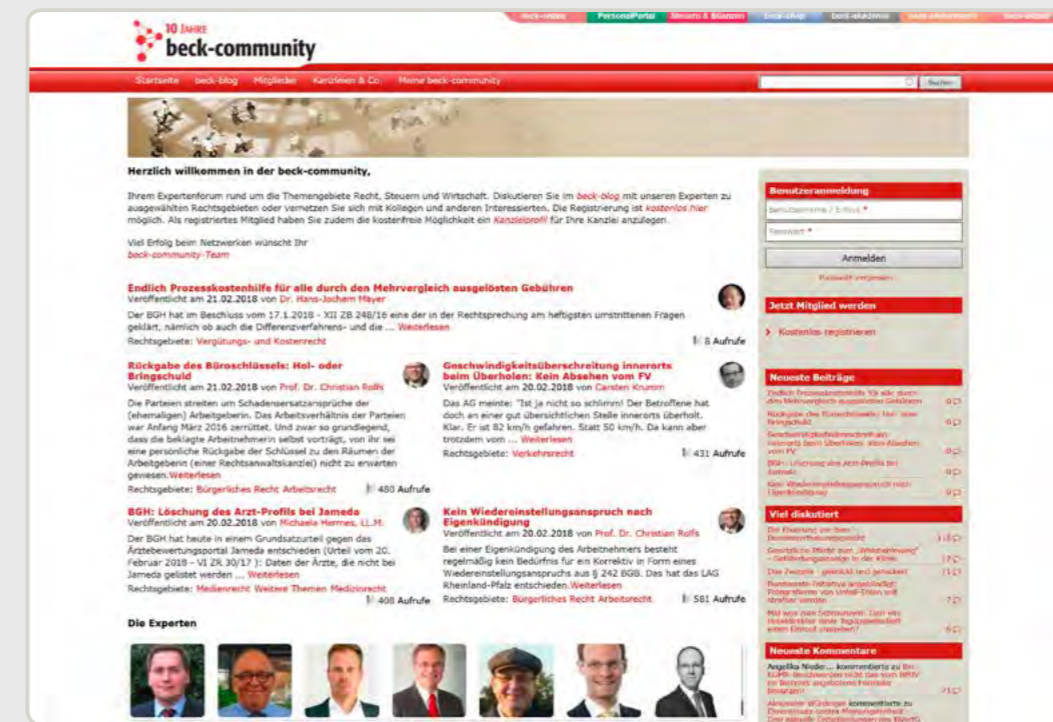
10 JAHRE
beck-community

beck-online | PersonalPortal | Steuern & Bilanzen | beck-shop | beck-akademie | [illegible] | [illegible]

Startseite | beck-blog | Mitglieder | Kanzleien & Co. | Meine beck-community

Suchen

Herzlich willkommen in der beck-community,

Ihrem Expertenforum rund um die Themengebiete Recht, Steuern und Wirtschaft. Diskutieren Sie im beck-blog mit unseren Experten zu ausgewählten Rechtsgebieten oder vernetzen Sie sich mit Kollegen und anderen Interessierten. Die Registrierung ist kostenlos hier möglich. Als registriertes Mitglied haben Sie zudem die kostenfreie Möglichkeit ein Kanzleiprofil für Ihre Kanzlei anzulegen.

Viel Erfolg beim Netzwerken wünscht Ihr
beck-community-Team

Endlich Prozesskostenhilfe für alle durch den Mehrvergleich ausgelösten Gebühren
Veröffentlicht am 21.02.2018 von Dr. Hans-Jochem Mayer
Der BGH hat im Beschluss vom 17.1.2018 - XII ZB 248/16 eine der in der Rechtsprechung am heftigsten umstrittenen Fragen geklärt, nämlich ob auch die Differenzverfahrens- und die ... Weiterlesen
Rechtsgebiete: Vergütungs- und Kostenrecht
8 Aufrufe

Rückgabe des Büroschlüssels: Hol- oder Bringschuld
Veröffentlicht am 21.02.2018 von Prof. Dr. Christian Rolfs
Die Parteien streiten um Schadensersatzansprüche der (ehemaligen) Arbeitgeberin. Das Arbeitsverhältnis der Parteien war Anfang März 2016 zerrüttet. Und zwar so grundlegend, dass die beklagte Arbeitnehmerin selbst vorträgt, von ihr sei eine persönliche Rückgabe der Schlüssel zu den Räumen der Arbeitgeberin (einer Rechtsanwaltskanzlei) nicht zu erwarten gewesen.Weiterlesen
Rechtsgebiete: Bürgerliches Recht Arbeitsrecht
480 Aufrufe

Geschwindigkeitsüberschreitung innerorts beim Überholen: Kein Absehen vom FV
Veröffentlicht am 20.02.2018 von Carsten Krumm
Das AG meinte: "Ist ja nicht so schlimm! Der Betroffene hat doch an einer gut übersichtlichen Stelle innerorts überholt. Klar. Er ist 82 km/h gefahren. Statt 50 km/h. Da kann aber trotzdem vom ... Weiterlesen
Rechtsgebiete: Verkehrsrecht
431 Aufrufe

BGH: Löschung des Arzt-Profils bei Jameda
Veröffentlicht am 20.02.2018 von Michaela Hermes, LL.M.
Der BGH hat heute in einem Grundsatzurteil gegen das Ärztebewertungsportal Jameda entschieden (Urteil vom 20. Februar 2018 – VI ZR 30/17 ): Daten der Ärzte, die nicht bei Jameda gelistet werden ... Weiterlesen
Rechtsgebiete: Medienrecht Weitere Themen Medizinrecht
408 Aufrufe

Kein Wiedereinstellungsanspruch nach Eigenkündigung
Veröffentlicht am 20.02.2018 von Prof. Dr. Christian Rolfs
Bei einer Eigenkündigung des Arbeitnehmers besteht regelmäßig kein Bedürfnis für ein Korrektiv in Form eines Wiedereinstellungsanspruchs aus § 242 BGB. Das hat das LAG Rheinland-Pfalz entschieden.Weiterlesen
Rechtsgebiete: Bürgerliches Recht Arbeitsrecht
581 Aufrufe

Die Experten

Benutzeranmeldung
Benutzername / E-Mail *
Passwort *
Anmelden
Passwort vergessen

Jetzt Mitglied werden
Kostenlos registrieren

Neueste Beiträge
Endlich Prozesskostenhilfe für alle durch den Mehrvergleich ausgelösten Gebühren 0
Rückgabe des Büroschlüssels: Hol- oder Bringschuld 0
Geschwindigkeitsüberschreitung innerorts beim Überholen: Kein Absehen vom FV 0
BGH: Löschung des Arzt-Profils bei Jameda 0
Kein Wiedereinstellungsanspruch nach Eigenkündigung 0

Viel diskutiert
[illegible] 13
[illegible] 7
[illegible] 11
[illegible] 7
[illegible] 6

Neueste Kommentare
Angelika Nieder... kommentierte zu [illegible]
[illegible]